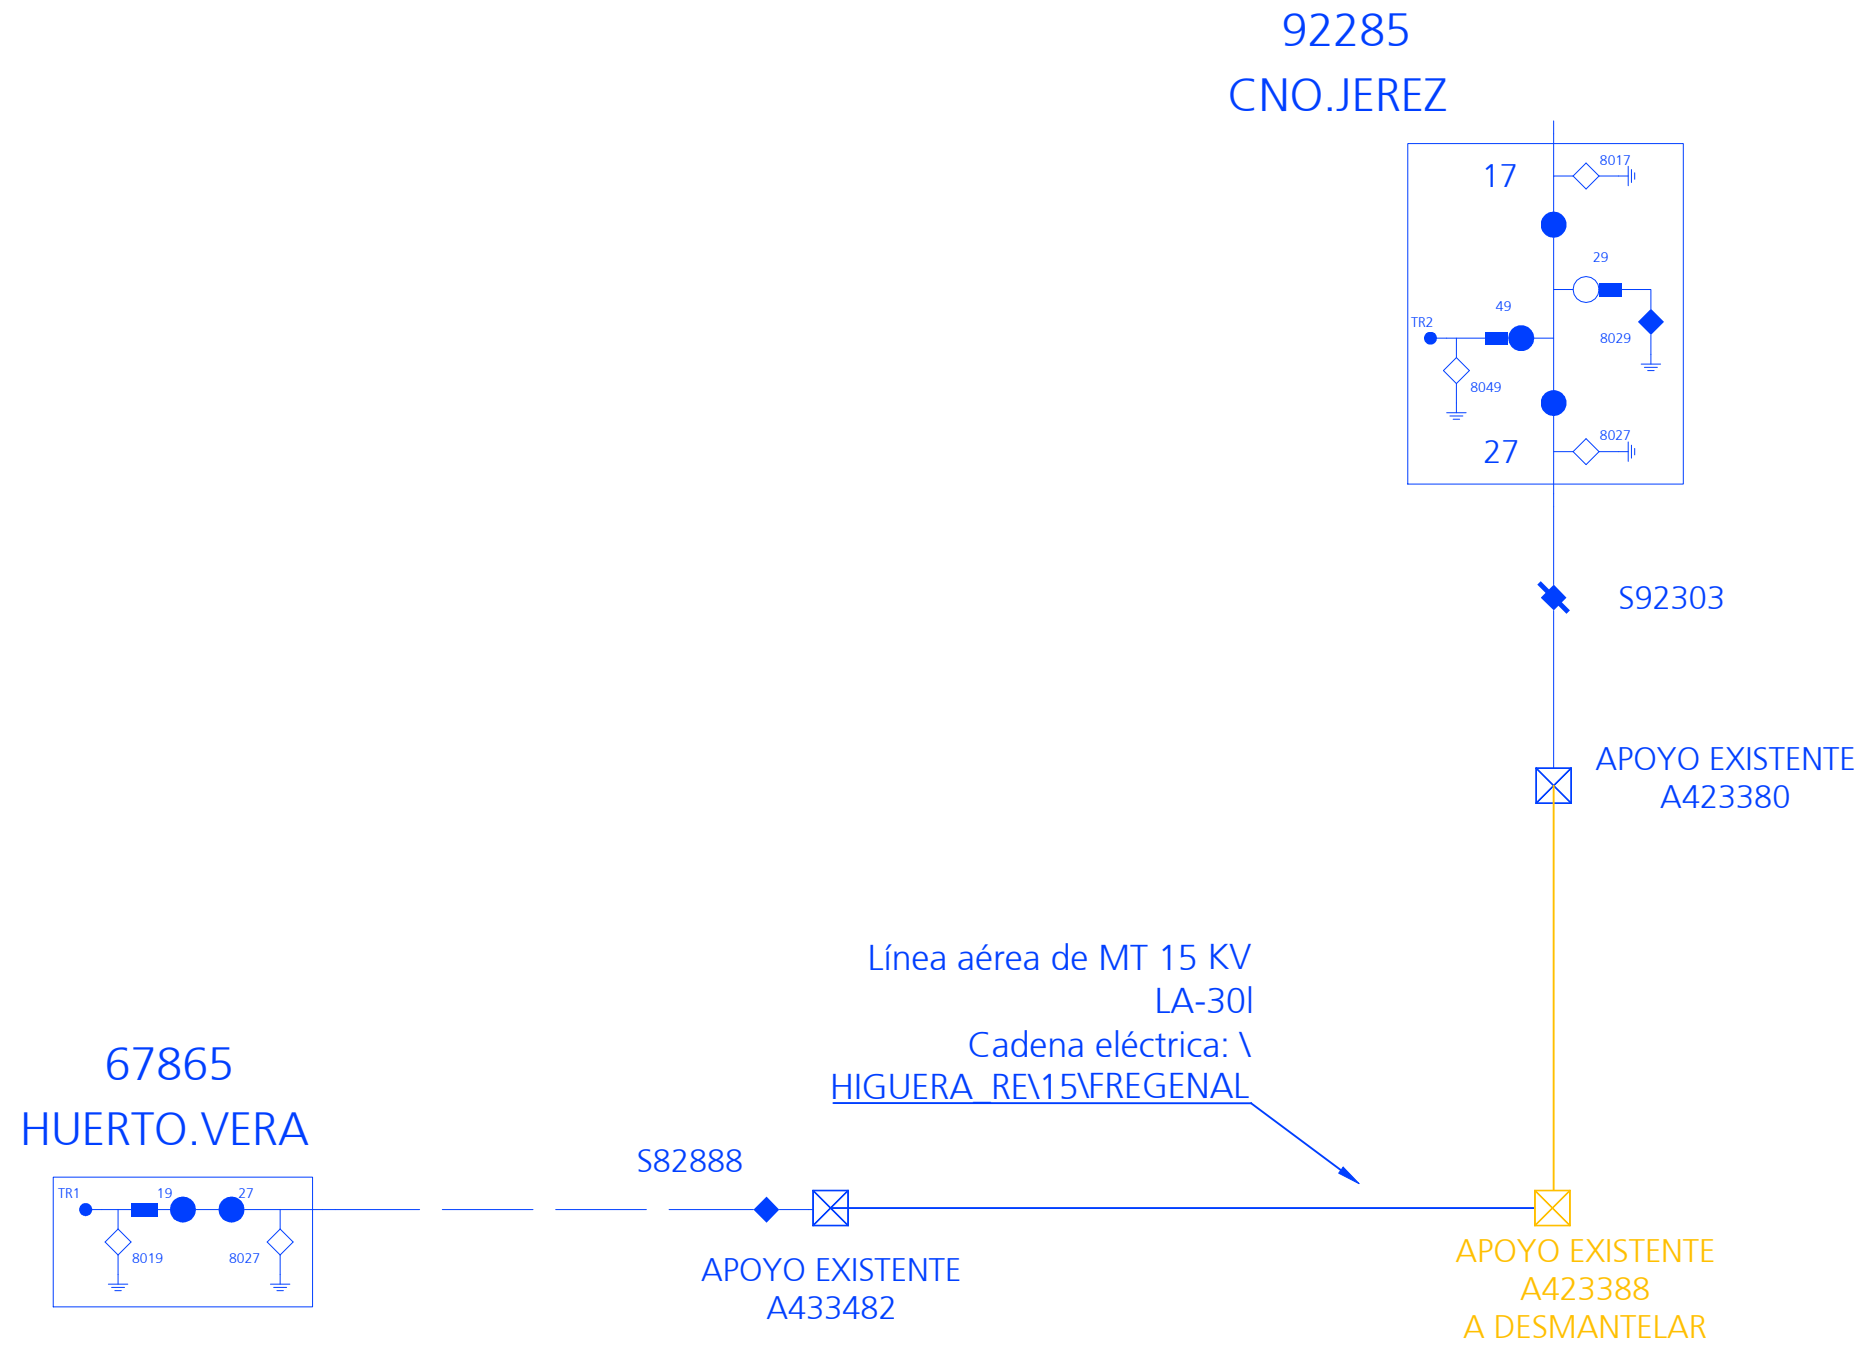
92285
CNO.JEREZ

17
8017
29
49
TR2
8029
8049
8027
27

S92303

APOYO EXISTENTE
A423380

Línea aérea de MT 15 KV
LA-30l
Cadena eléctrica: \
HIGUERA_RE\15\FREGENAL

67865
HUERTO.VERA

TR1
19
27
8019
8027

S82888

APOYO EXISTENTE
A433482

APOYO EXISTENTE
A423388
A DESMANTELAR